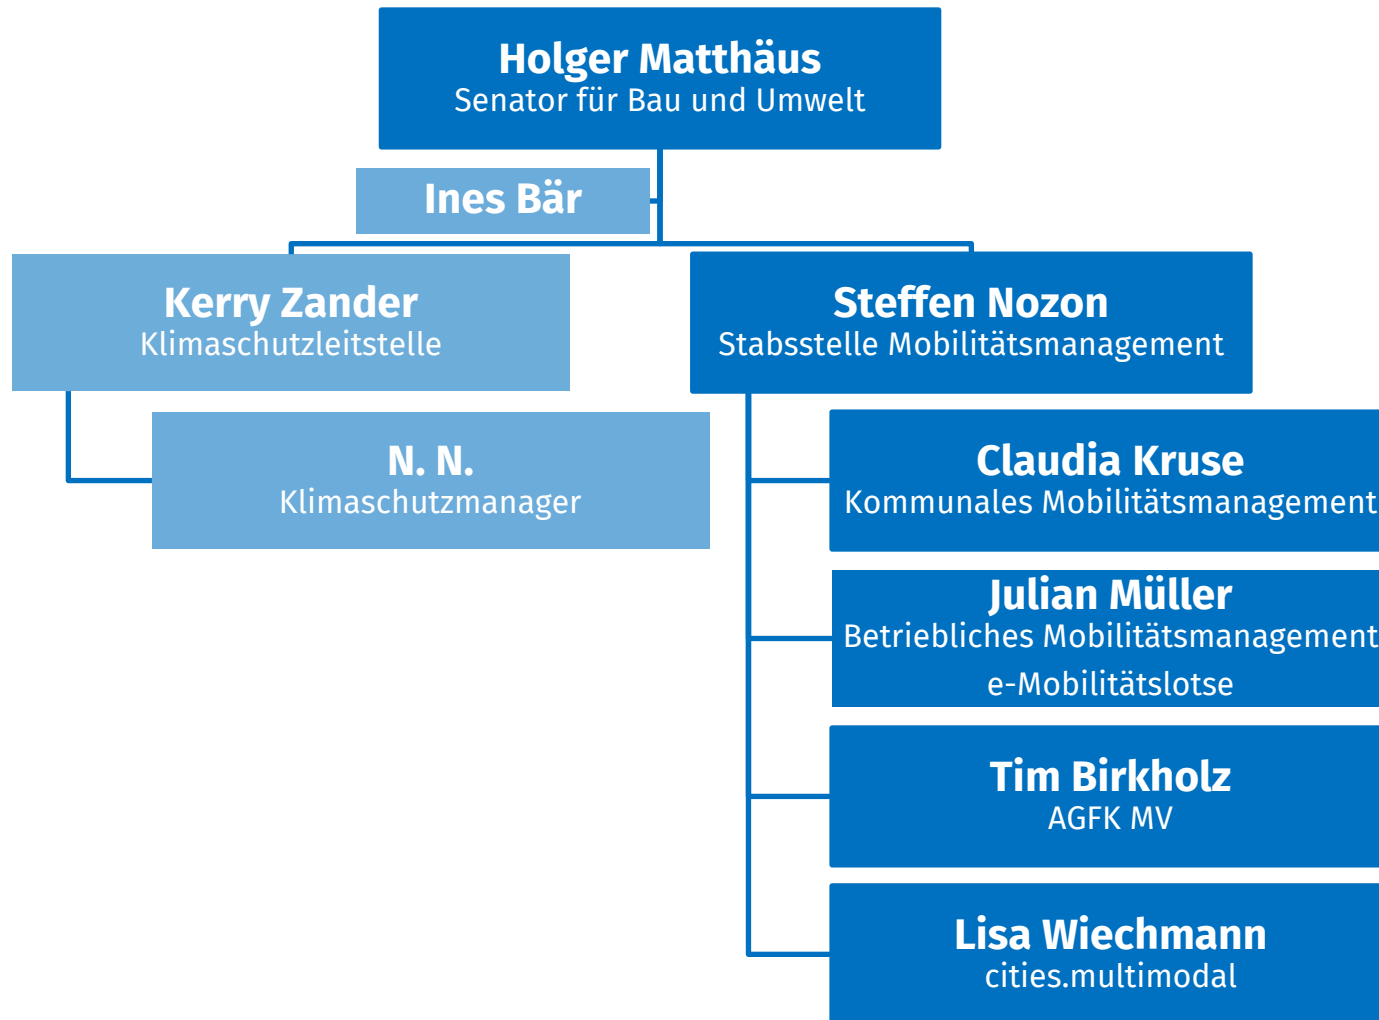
Holger Matthäus
Senator für Bau und Umwelt

Ines Bär

Kerry Zander
Klimaschutzleitstelle

N. N.
Klimaschutzmanager

Steffen Nozon
Stabsstelle Mobilitätsmanagement

Claudia Kruse
Kommunales Mobilitätsmanagement

Julian Müller
Betriebliches Mobilitätsmanagement
e-Mobilitätslotse

Tim Birkholz
AGFK MV

Lisa Wiechmann
cities.multimodal